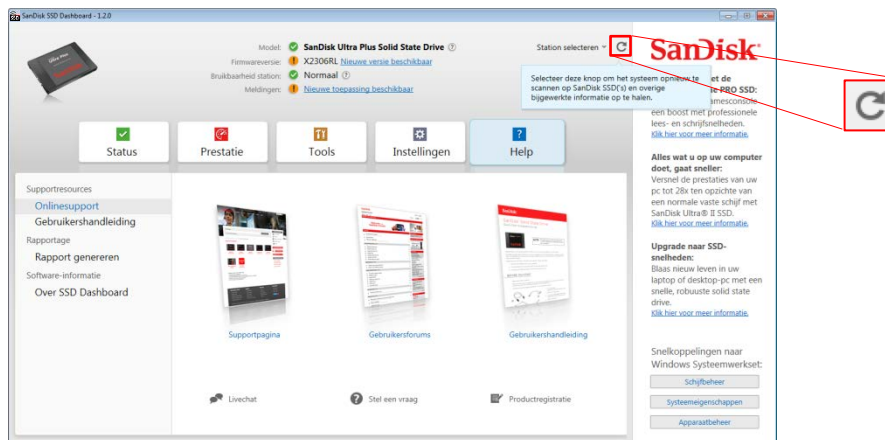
SanDisk SSD Dashboard - 1.2.0

Model: SanDisk Ultra Plus Solid State Drive

Firmwareversie: X2306RL Nieuwe versie beschikbaar

Bruikbaarheid station: Normaal

Meldingen: Nieuwe toepassing beschikbaar

Station selecteren

Selecteer deze knop om het systeem opnieuw te scannen op SanDisk SSD('s) en overige bijgewerkte informatie op te halen.

SanDisk

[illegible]et de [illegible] PRO SSD: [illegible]amesconsole een boost met professionele lees- en schrijfsnelheden. Klik hier voor meer informatie.

Alles wat u op uw computer doet, gaat sneller: Versnel de prestaties van uw pc tot 28x ten opzichte van een normale vaste schijf met SanDisk Ultra® II SSD. Klik hier voor meer informatie.

Upgrade naar SSD-snelheden: Blaas nieuw leven in uw laptop of desktop-pc met een snelle, robuuste solid state drive. Klik hier voor meer informatie.

Snelkoppelingen naar Windows Systeemwerkset:

Schijfbeheer

Systeemeigenschappen

Apparaatbeheer

Status

Prestatie

Tools

Instellingen

Help

Supportresources

Onlinesupport

Gebruikershandleiding

Rapportage

Rapport genereren

Software-informatie

Over SSD Dashboard

Supportpagina

Gebruikersforums

Gebruikershandleiding

Livechat

Stel een vraag

Productregistratie